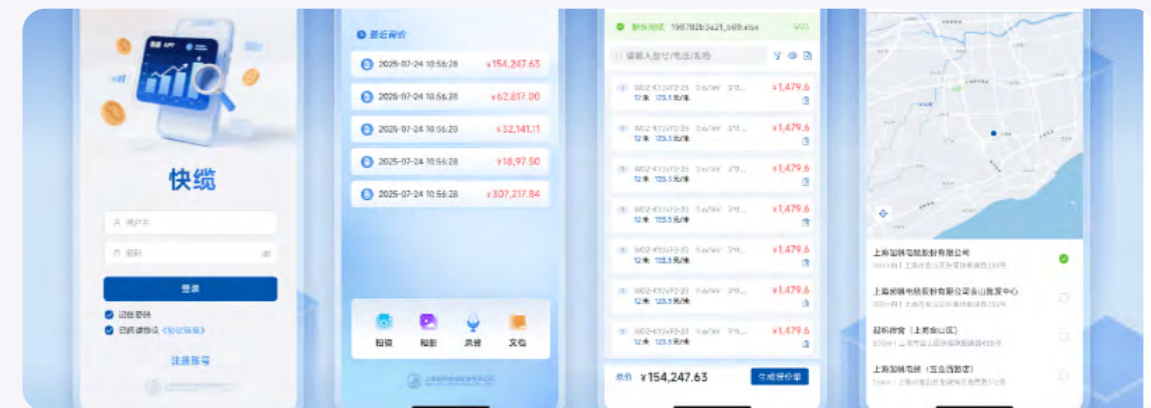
快缆

用户名

密码

登录

记住密码

已阅读协议《协议隐私》

注册账号

最近报价

2025-07-24 10:56:28 ¥154,247.63

2025-07-24 10:56:28 ¥62,817.00

2025-07-24 10:56:28 ¥32,141.11

2025-07-24 10:56:28 ¥18,97.50

2025-07-24 10:56:28 ¥307,217.84

拍摄

相册

录音

文档

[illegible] 198782b3a21_b69.xlsx

请输入型号/电压/规格

¥1,479.6

¥1,479.6

¥1,479.6

¥1,479.6

¥1,479.6

¥1,479.6

¥1,479.6

总价 ¥154,247.63

生成报价单

上海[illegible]电缆股份有限公司

上海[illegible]电缆股份有限公司金山批发中心

超标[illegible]（上海金山区）

上海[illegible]电缆（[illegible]）